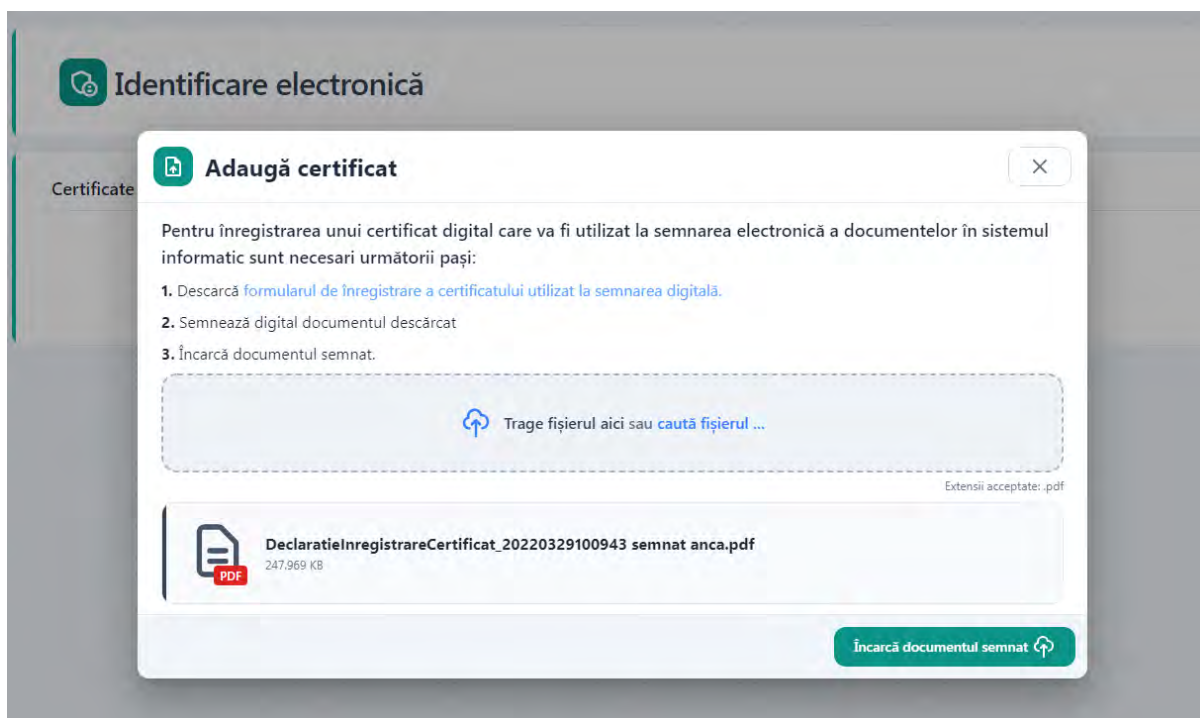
Identificare electronică

Certificate

Adaugă certificat

×

Pentru înregistrarea unui certificat digital care va fi utilizat la semnarea electronică a documentelor în sistemul informatic sunt necesari următorii pași:

1. Descarcă formularul de înregistrare a certificatului utilizat la semnarea digitală.

2. Semnează digital documentul descărcat

3. Încarcă documentul semnat.

Trage fișierul aici sau caută fișierul ...

Extensii acceptate: .pdf

PDF

DeclaratieInregistrareCertificat_20220329100943 semnat anca.pdf
247,969 KB

Încarcă documentul semnat